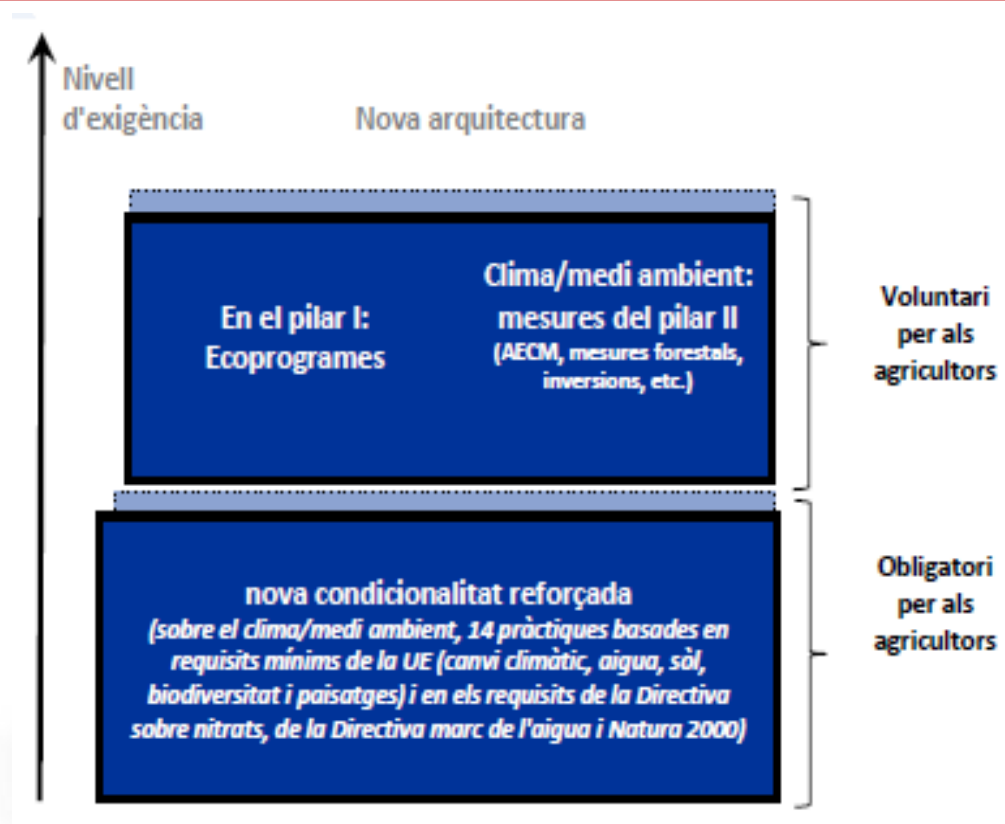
Nivell d'exigència

Nova arquitectura

En el pilar I: Ecoprogrames

Clima/medi ambient: mesures del pilar II
(AECM, mesures forestals, inversions, etc.)

Voluntari per als agricultors

nova condicionalitat reforçada
(sobre el clima/medi ambient, 14 pràctiques basades en requisits mínims de la UE (canvi climàtic, aigua, sòl, biodiversitat i paisatges) i en els requisits de la Directiva sobre nitrats, de la Directiva marc de l'aigua i Natura 2000)

Obligatori per als agricultors